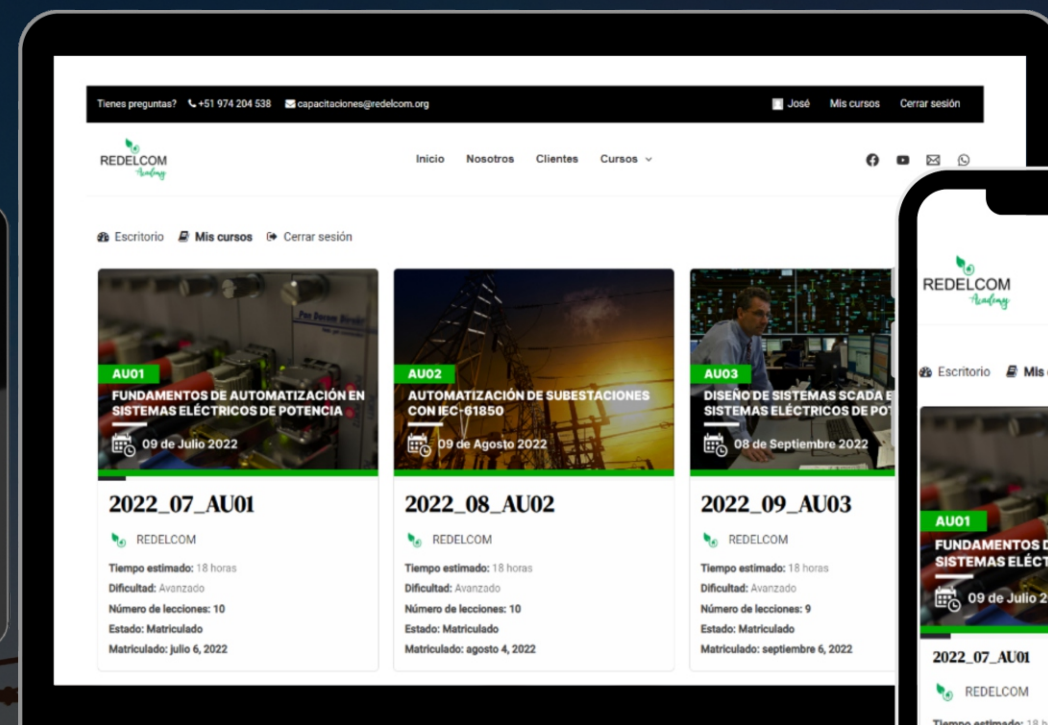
Tienes preguntas? +51 974 204 538 capacitaciones@redelcom.org

José Mis cursos Cerrar sesión

REDELCOM Academy

Inicio Nosotros Clientes Cursos

Escritorio Mis cursos Cerrar sesión

AU01
FUNDAMENTOS DE AUTOMATIZACIÓN EN SISTEMAS ELÉCTRICOS DE POTENCIA
09 de Julio 2022

2022_07_AU01

REDELCOM

Tiempo estimado: 18 horas
Dificultad: Avanzado
Número de lecciones: 10
Estado: Matriculado
Matriculado: julio 6, 2022

AU02
AUTOMATIZACIÓN DE SUBESTACIONES CON IEC-61850
09 de Agosto 2022

2022_08_AU02

REDELCOM

Tiempo estimado: 18 horas
Dificultad: Avanzado
Número de lecciones: 10
Estado: Matriculado
Matriculado: agosto 4, 2022

AU03
DISEÑO DE SISTEMAS SCADA E SISTEMAS ELÉCTRICOS DE POT
08 de Septiembre 2022

2022_09_AU03

REDELCOM

Tiempo estimado: 18 horas
Dificultad: Avanzado
Número de lecciones: 9
Estado: Matriculado
Matriculado: septiembre 6, 2022

REDELCOM Academy

Escritorio Mis

AU01
FUNDAMENTOS D SISTEMAS ELÉCT
09 de Julio 2

2022_07_AU01

REDELCOM

Tiempo estimado: 18 h